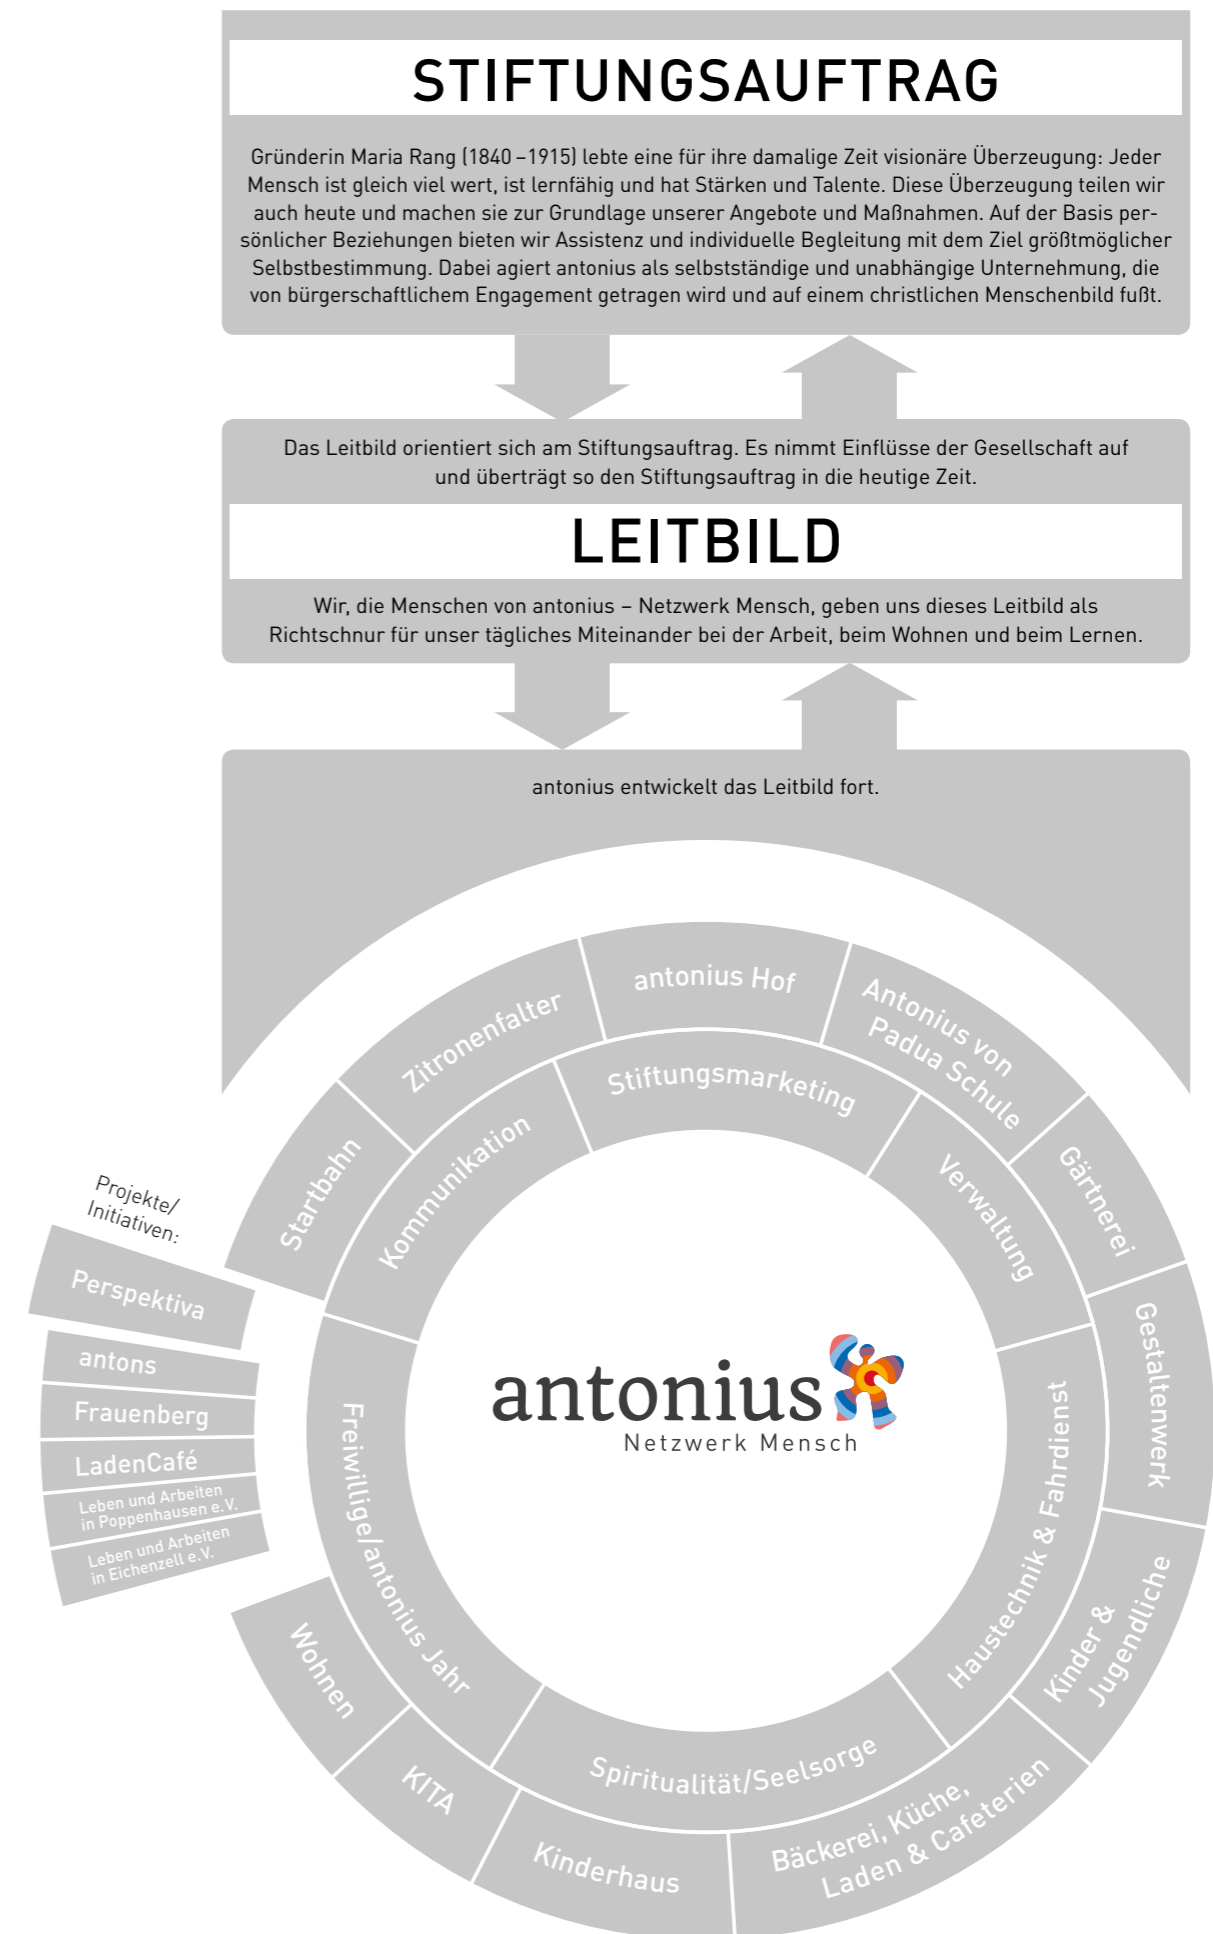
STIFTUNGSAUFTRAG

Gründerin Maria Rang (1840 – 1915) lebte eine für ihre damalige Zeit visionäre Überzeugung: Jeder Mensch ist gleich viel wert, ist lernfähig und hat Stärken und Talente. Diese Überzeugung teilen wir auch heute und machen sie zur Grundlage unserer Angebote und Maßnahmen. Auf der Basis persönlicher Beziehungen bieten wir Assistenz und individuelle Begleitung mit dem Ziel größtmöglicher Selbstbestimmung. Dabei agiert antonius als selbstständige und unabhängige Unternehmung, die von bürgerschaftlichem Engagement getragen wird und auf einem christlichen Menschenbild fußt.

Das Leitbild orientiert sich am Stiftungsauftrag. Es nimmt Einflüsse der Gesellschaft auf und überträgt so den Stiftungsauftrag in die heutige Zeit.

LEITBILD

Wir, die Menschen von antonius – Netzwerk Mensch, geben uns dieses Leitbild als Richtschnur für unser tägliches Miteinander bei der Arbeit, beim Wohnen und beim Lernen.

antonius entwickelt das Leitbild fort.

antonius Hof
Zitronenfalter
Antonius von Padua Schule
Startbahn
Gärtnerei
Gestaltenwerk
Kinder & Jugendliche
Bäckerei, Küche, Laden & Cafeterien
Kinderhaus
KITA
Wohnen

Stiftungsmarketing
Kommunikation
Verwaltung
Haustechnik & Fahrdienst
Spiritualität/Seelsorge
Freiwillige/antonius Jahr

antonius
Netzwerk Mensch

Projekte/ Initiativen:
Perspektiva
antons
Frauenberg
LadenCafé
Leben und Arbeiten in Poppenhausen e.V.
Leben und Arbeiten in Eichenzell e.V.